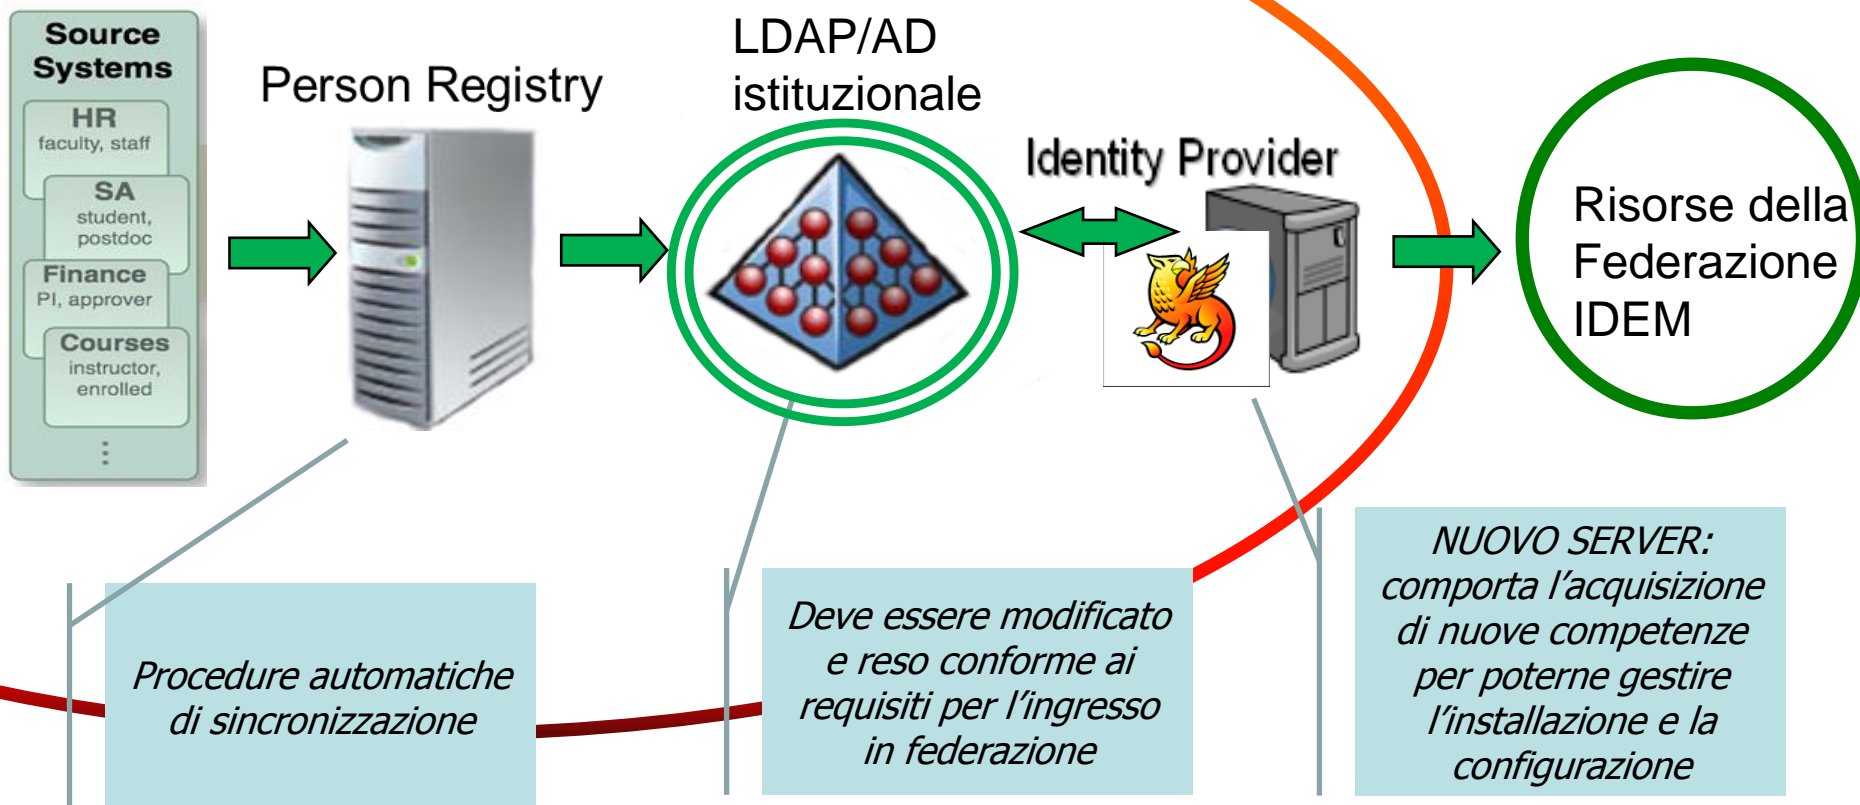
Source Systems

HR
faculty, staff

SA
student, postdoc

Finance
PI, approver

Courses
instructor, enrolled

⋮

Person Registry

LDAP/AD istituzionale

Identity Provider

Risorse della Federazione IDEM

Procedure automatiche di sincronizzazione

Deve essere modificato e reso conforme ai requisiti per l'ingresso in federazione

NUOVO SERVER: comporta l'acquisizione di nuove competenze per poterne gestire l'installazione e la configurazione